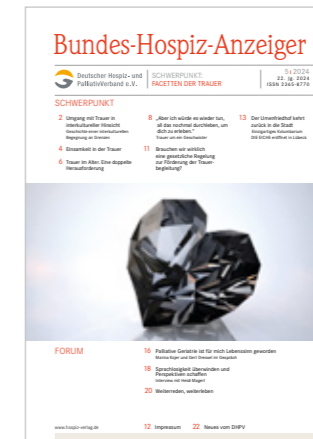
Bundes-Hospiz-Anzeiger

Deutscher Hospiz- und PalliativVerband e.V.

SCHWERPUNKT: FACETTEN DER TRAUER

5|2024
22. Jg. 2024
ISSN 2365-8770

SCHWERPUNKT

2 Umgang mit Trauer in interkultureller Hinsicht
Geschichte einer interkulturellen Begegnung an Grenzen

4 Einsamkeit in der Trauer

6 Trauer im Alter. Eine doppelte Herausforderung

8 „Aber ich würde es wieder tun, all das nochmal durchleben, um dich zu erleben."
Trauer um ein Geschwister

11 Brauchen wir wirklich eine gesetzliche Regelung zur Förderung der Trauerbegleitung?

13 Der Urnenfriedhof kehrt zurück in die Stadt
Einzigartiges Kolumbarium DIE EICHE eröffnet in Lübeck

FORUM

16 Palliative Geriatrie ist für mich Lebenssinn geworden
Marina Kojer und Gert Dressel im Gespräch

18 Sprachlosigkeit überwinden und Perspektiven schaffen
Interview mit Heidi Blagrei

20 Weiterreden, weiterleben

www.hospiz-verlag.de

12 Impressum

22 Neues vom DHPV